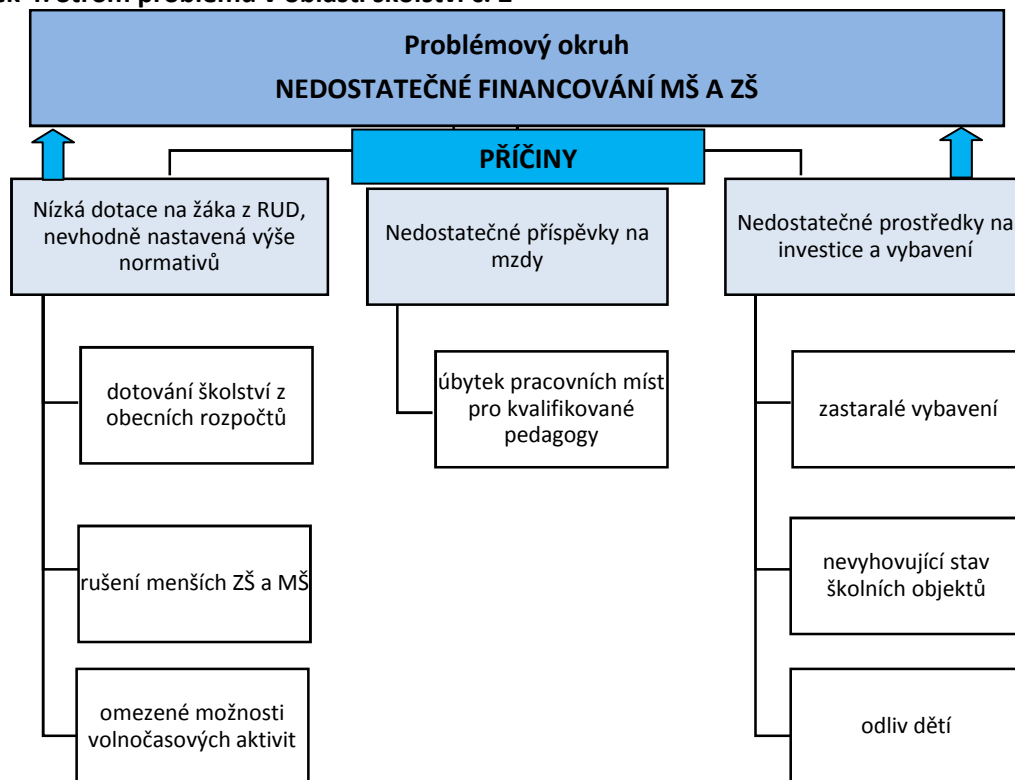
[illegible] 1: Strom problémů v oblasti školství č. 2

Problémový okruh
NEDOSTATEČNÉ FINANCOVÁNÍ MŠ A ZŠ

PŘÍČINY

Nízká dotace na žáka z RUD, nevhodně nastavená výše normativů

dotování školství z obecních rozpočtů

rušení menších ZŠ a MŠ

omezené možnosti volnočasových aktivit

Nedostatečné příspěvky na mzdy

úbytek pracovních míst pro kvalifikované pedagogy

Nedostatečné prostředky na investice a vybavení

zastaralé vybavení

nevyhovující stav školních objektů

odliv dětí